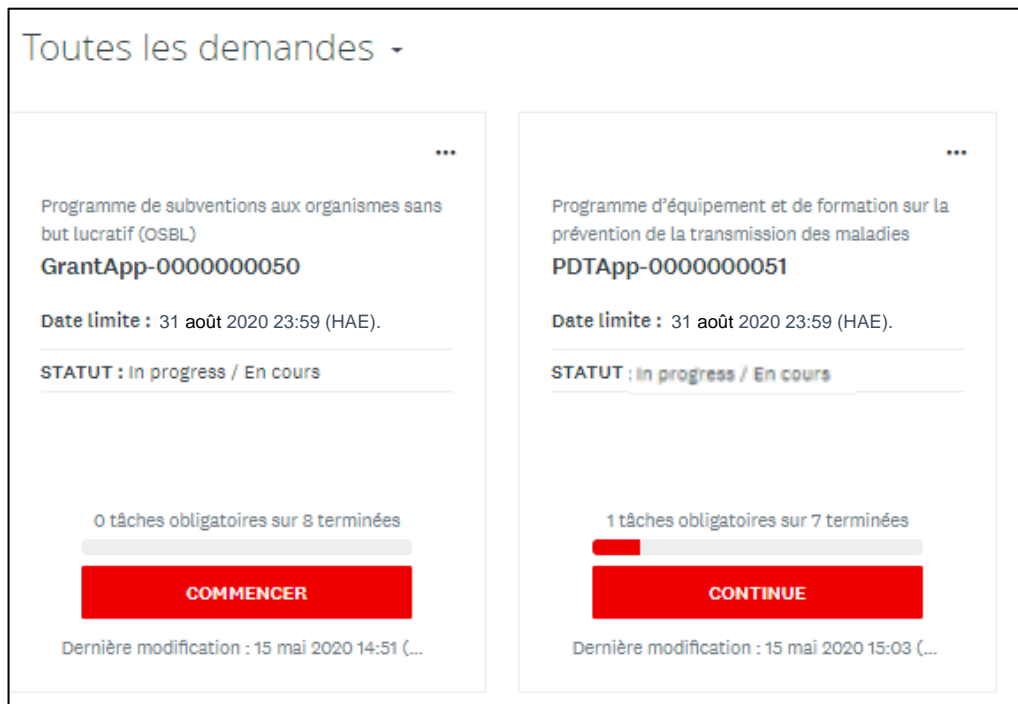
Toutes les demandes

...

Programme de subventions aux organismes sans but lucratif (OSBL)

GrantApp-0000000050

Date limite : 31 août 2020 23:59 (HAE).

STATUT : In progress / En cours

0 tâches obligatoires sur 8 terminées

COMMENCER

Dernière modification : 15 mai 2020 14:51 (...

...

Programme d'équipement et de formation sur la prévention de la transmission des maladies

PDTApp-0000000051

Date limite : 31 août 2020 23:59 (HAE).

STATUT : In progress / En cours

1 tâches obligatoires sur 7 terminées

CONTINUE

Dernière modification : 15 mai 2020 15:03 (...